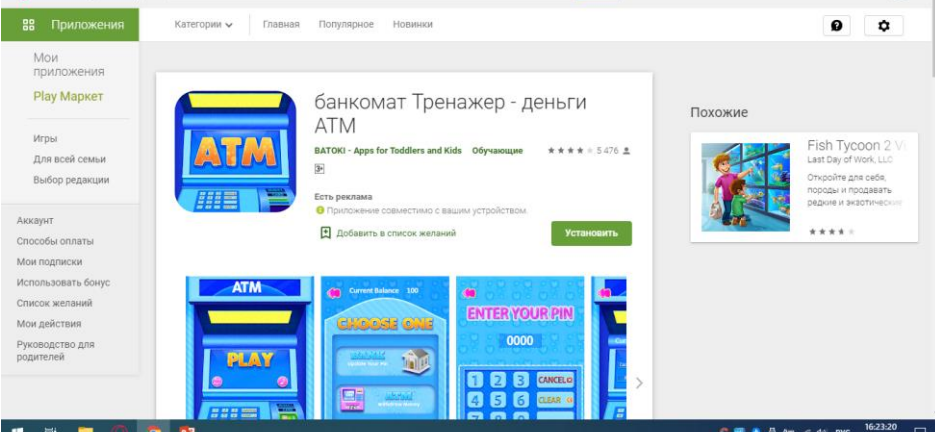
Приложения

Категории Главная Популярное Новинки

Мои приложения

Play Маркет

Игры

Для всей семьи

Выбор редакции

Аккаунт

Способы оплаты

Мои подписки

Использовать бонус

Список желаний

Мои действия

Руководство для родителей

банкомат Тренажер - деньги ATM

BATOKI - Apps for Toddlers and Kids Обучающие 5 476

3+

Есть реклама

Приложение совместимо с вашим устройством.

Добавить в список желаний

Установить

ATM

ATM

PLAY

Current Balance 100

CHOOSE ONE

ENTER YOUR PIN

0000

1 2 3 CANCEL

4 5 6 CLEAR

Похожие

Fish Tycoon 2 V

Last Day of Work, LLC

Откройте для себя, породы и продавать редкие и экзотические

16:23:20